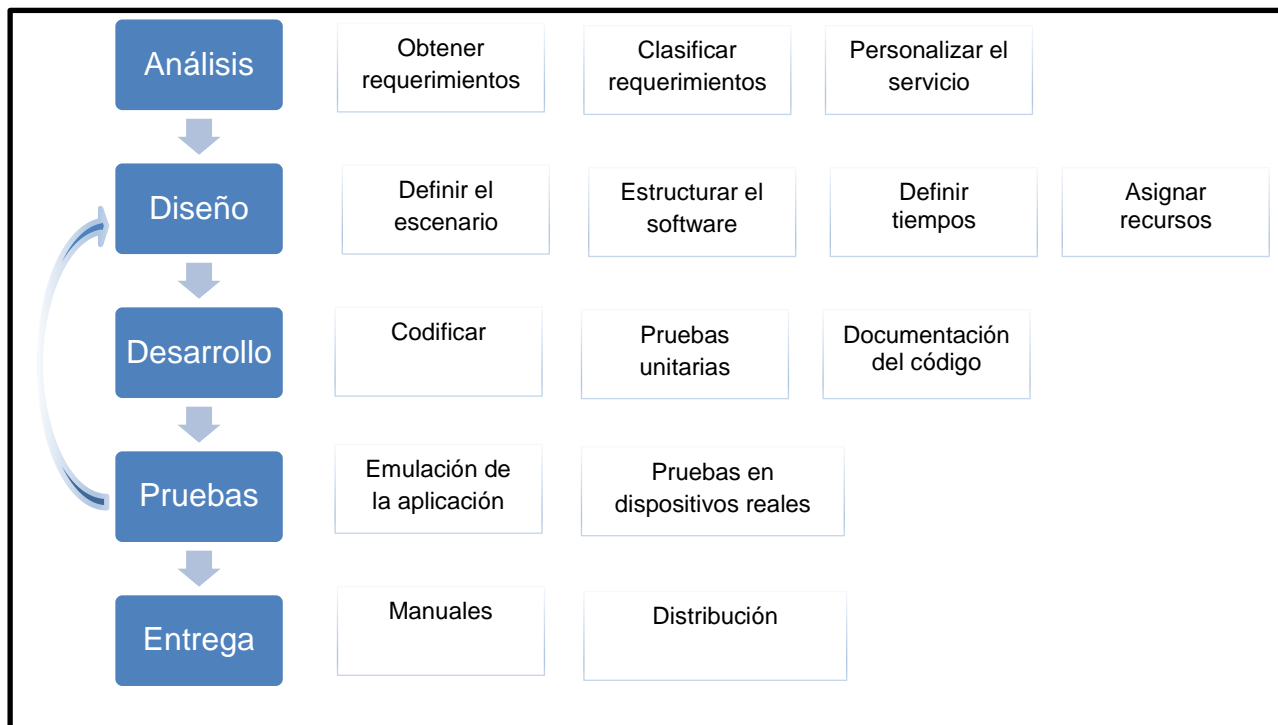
Análisis

Obtener requerimientos

Clasificar requerimientos

Personalizar el servicio

Diseño

Definir el escenario

Estructurar el software

Definir tiempos

Asignar recursos

Desarrollo

Codificar

Pruebas unitarias

Documentación del código

Pruebas

Emulación de la aplicación

Pruebas en dispositivos reales

Entrega

Manuales

Distribución